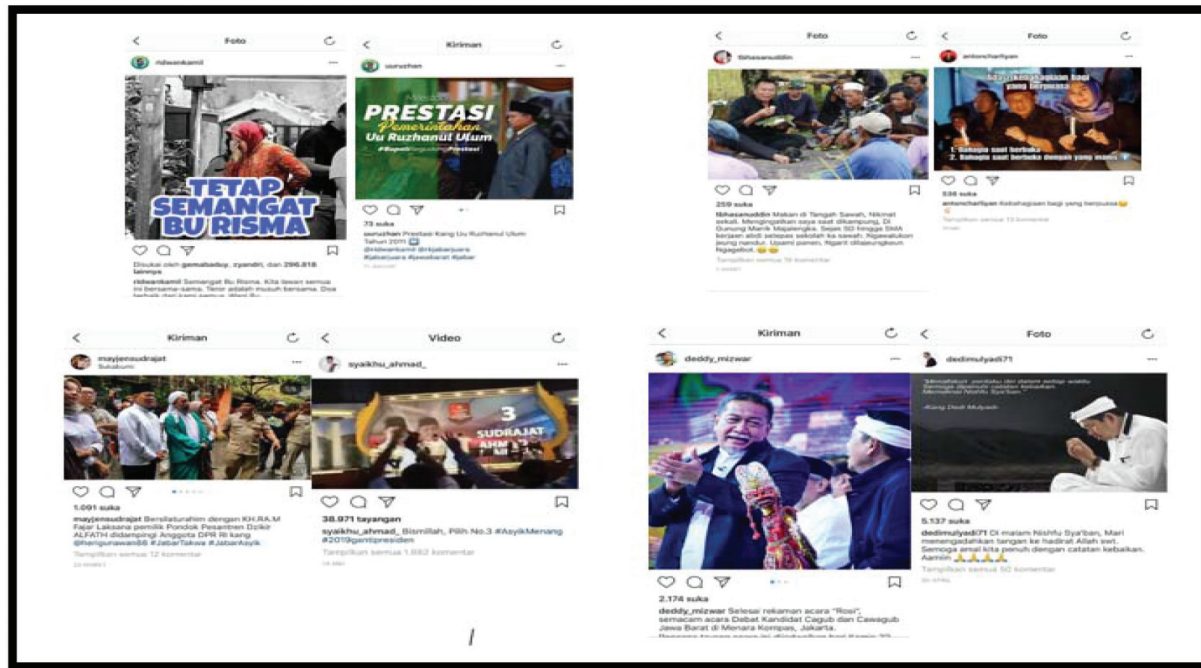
Foto
ridwankamil
TETAP SEMANGAT BU RISMA
Disukai oleh gemabatup, zyandri, dan 296.818 lainnya
ridwankamil Semangat Bu Risma. Kita lawan semua ini bersama-sama. Teror adalah musuh bersama. Doa terbaik dari kami semua. Wani Bu.

Kiriman
uuruzhan
PRESTASI Pemerintahan Uu Ruzhanul Ulum
#BupatiTasikmalayaPrestasi
73 suka
uuruzhan Prestasi Kang Uu Ruzhanul Ulum Tahun 2011
@ridwankamil @rkjabarjuara #jabarjuara #jawabarat #jabar

Foto
tbhasanuddin
259 suka
tbhasanuddin Makan di Tengah Sawah, Nikmat sekali. Mengingatkan saya saat dikampung, Di Gunung Manik Majalengka. Sejak SD hingga SMA berjalan aktif selepas sekolah ka sawah. Ngawalakon jeung nandur. Upami panen, Ngarit dilajengkeun Ngagebot.
Tampilkan semua 18 komentar

Foto
antoncharliyan
Satu kebahagiaan bagi yang berpuasa
1. Bahagia saat berbuka
2. Bahagia saat berbuka dengan yang manis
538 suka
antoncharliyan Kebahagiaan bagi yang berpuasa
Tampilkan semua 13 komentar

Kiriman
mayjensudrajat
Sukabumi
1.091 suka
mayjensudrajat Bersilaturahim dengan KH.RA.M Fajar Laksana pemilik Pondok Pesantren Dzikir ALFATH didampingi Anggota DPR RI kang @heriguriawan66 #JabarTakwa #JabarAsyik
Tampilkan semua 12 komentar

Video
syaikhu_ahmad_
3 SUDRAJAT
38.971 tayangan
syaikhu_ahmad_ Bismillah, Pilih No.3 #AsyikMenang #2019gantipresiden
Tampilkan semua 1.882 komentar

Kiriman
deddy_mizwar
2.174 suka
deddy_mizwar Selesai rekaman acara "Rosi" semacam acara Debat Kandidat Cagub dan Cawagub Jawa Barat di Menara Kompas, Jakarta.

Foto
dedimulyadi71
-Kang Dedi Mulyadi
5.137 suka
dedimulyadi71 Di malam Nishfu Sya'ban, Mari menengadahkan tangan ke hadirat Allah swt. Semoga amal kita penuh dengan catatan kebaikan. Aamiin
Tampilkan semua 50 komentar